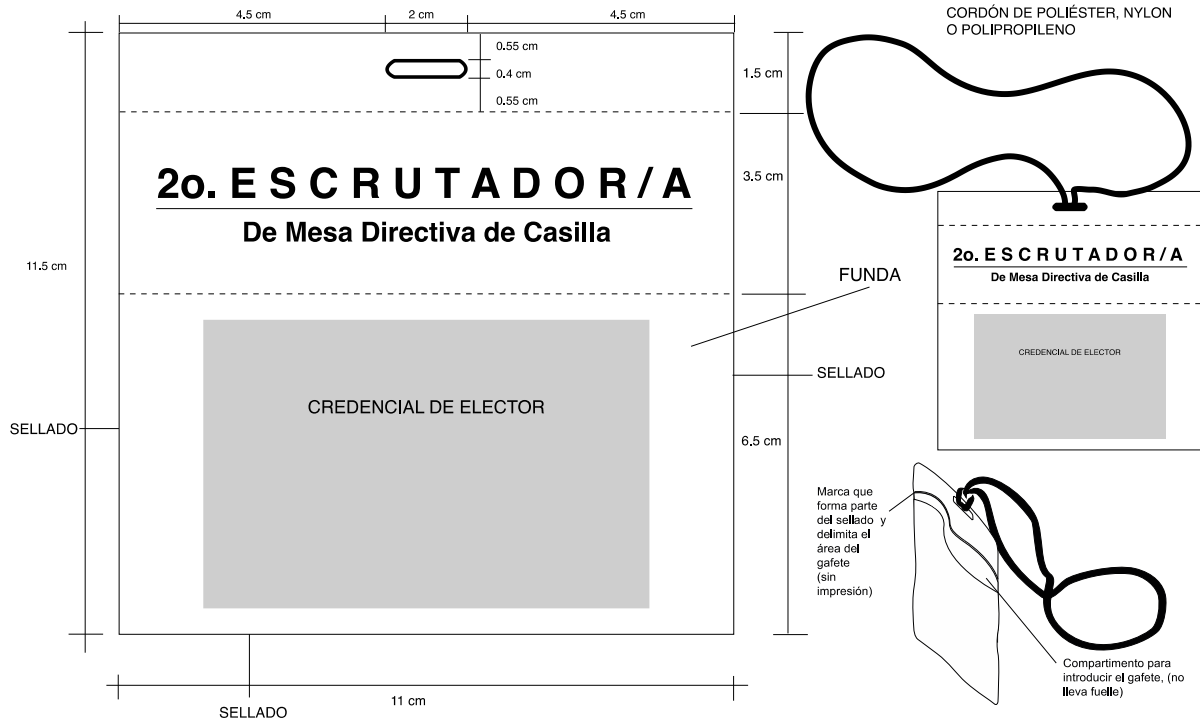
4.5 cm
2 cm
4.5 cm

CORDÓN DE POLIÉSTER, NYLON O POLIPROPILENO

0.55 cm
0.4 cm
0.55 cm
1.5 cm

2o. E S C R U T A D O R / A
De Mesa Directiva de Casilla

3.5 cm

11.5 cm

FUNDA

2o. E S C R U T A D O R / A
De Mesa Directiva de Casilla

CREDENCIAL DE ELECTOR

SELLADO

CREDENCIAL DE ELECTOR

SELLADO

6.5 cm

Marca que forma parte del sellado y delimita el área del gafete (sin impresión)

Compartimento para introducir el gafete, (no lleva fuelle)

11 cm

SELLADO